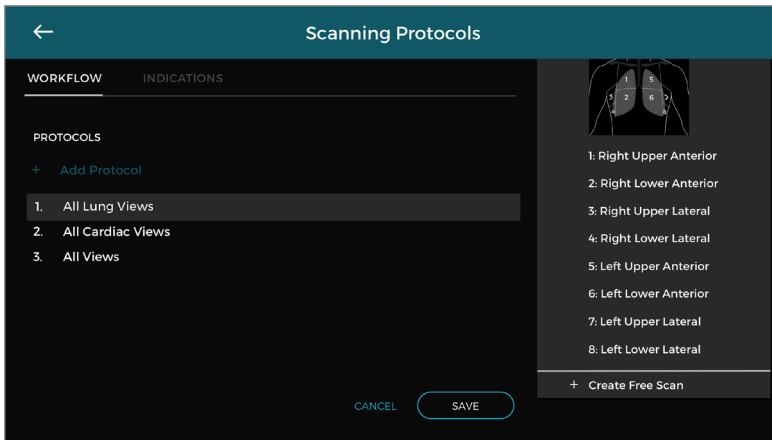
Scanning Protocols

WORKFLOW INDICATIONS

PROTOCOLS

+ Add Protocol

1. All Lung Views
2. All Cardiac Views
3. All Views

CANCEL SAVE

1 5
3 2 6 7
4 8

1: Right Upper Anterior
2: Right Lower Anterior
3: Right Upper Lateral
4: Right Lower Lateral
5: Left Upper Anterior
6: Left Lower Anterior
7: Left Upper Lateral
8: Left Lower Lateral

+ Create Free Scan